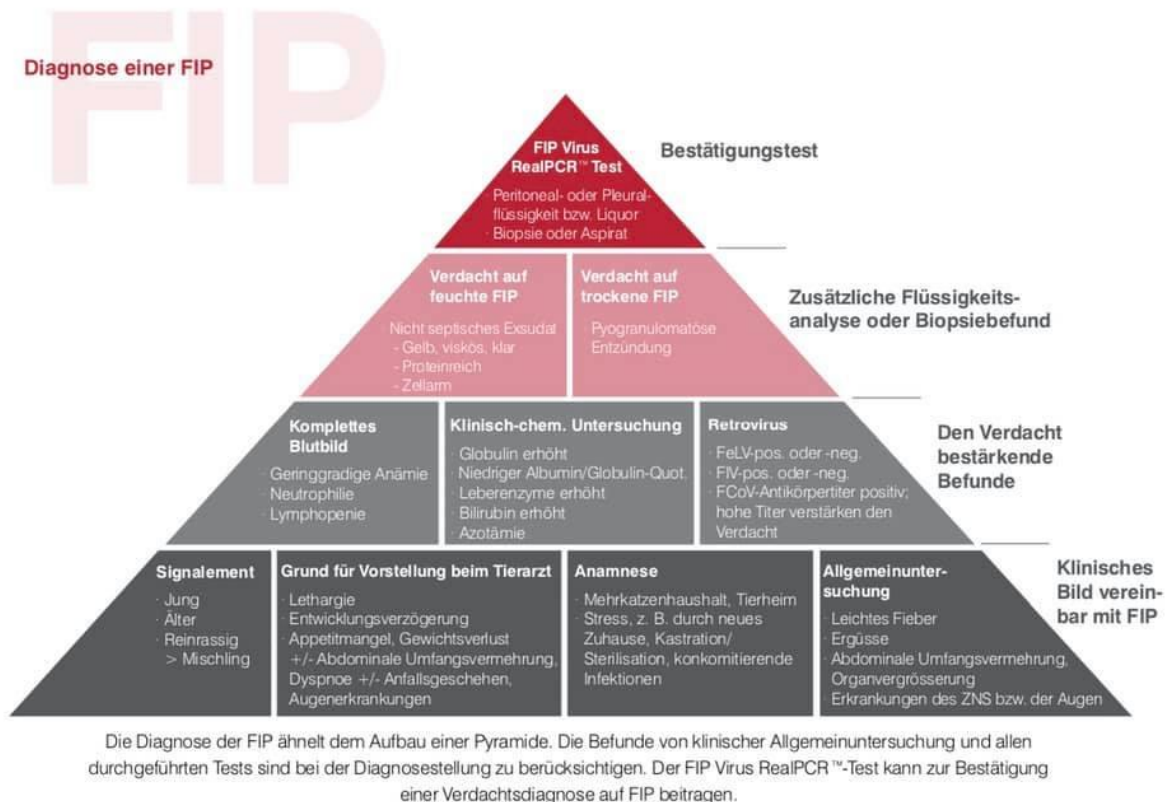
FIP

Diagnose einer FIP

FIP Virus RealPCR™ Test

Peritoneal- oder Pleuralflüssigkeit bzw. Liquor
· Biopsie oder Aspirat

Bestätigungstest

Verdacht auf feuchte FIP

Nicht septisches Exsudat
- Gelb, viskös, klar
- Proteinreich
- Zellarm

Verdacht auf trockene FIP

Pyogranulomatöse Entzündung

Zusätzliche Flüssigkeitsanalyse oder Biopsiebefund

Komplettes Blutbild

Geringgradige Anämie
Neutrophilie
Lymphopenie

Klinisch-chem. Untersuchung

Globulin erhöht
Niedriger Albumin/Globulin-Quot.
Leberenzyme erhöht
Bilirubin erhöht
Azotämie

Retrovirus

FeLV-pos. oder -neg.
FIV-pos. oder -neg.
FCoV-Antikörpertiter positiv; hohe Titer verstärken den Verdacht

Den Verdacht bestärkende Befunde

Signalement

· Jung
· Älter
· Reinrassig > Mischling

Grund für Vorstellung beim Tierarzt

Lethargie
Entwicklungsverzögerung
Appetitmangel, Gewichtsverlust +/- Abdominale Umfangsvermehrung, Dyspnoe +/- Anfallsgeschehen, Augenerkrankungen

Anamnese

Mehrkatzenhaushalt, Tierheim
Stress, z. B. durch neues Zuhause, Kastration/ Sterilisation, konkomitierende Infektionen

Allgemeinuntersuchung

Leichtes Fieber
Ergüsse
Abdominale Umfangsvermehrung, Organvergrösserung
Erkrankungen des ZNS bzw. der Augen

Klinisches Bild vereinbar mit FIP

Die Diagnose der FIP ähnelt dem Aufbau einer Pyramide. Die Befunde von klinischer Allgemeinuntersuchung und allen durchgeführten Tests sind bei der Diagnosestellung zu berücksichtigen. Der FIP Virus RealPCR™-Test kann zur Bestätigung einer Verdachtsdiagnose auf FIP beitragen.